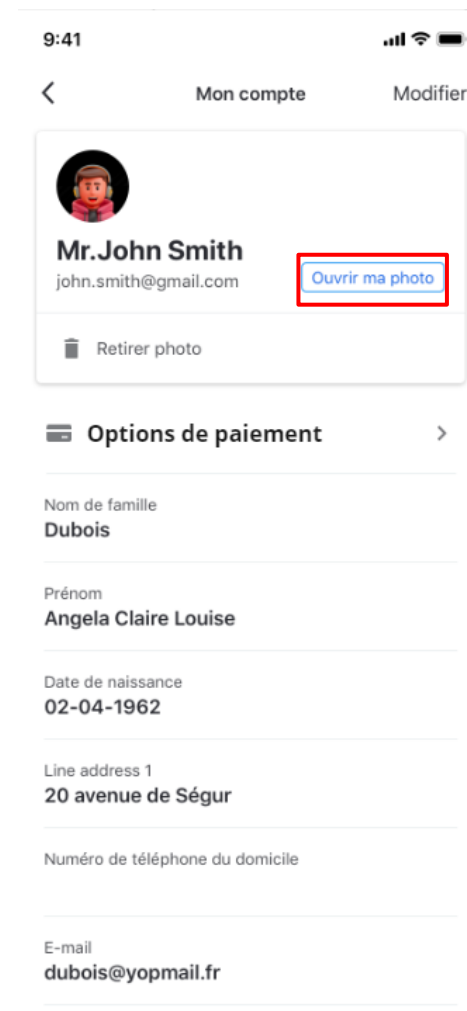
9:41

Mon compte

Modifier

Mr.John Smith
john.smith@gmail.com

Ouvrir ma photo

Retirer photo

Options de paiement

Nom de famille
Dubois

Prénom
Angela Claire Louise

Date de naissance
02-04-1962

Line address 1
20 avenue de Ségur

Numéro de téléphone du domicile

E-mail
dubois@yopmail.fr